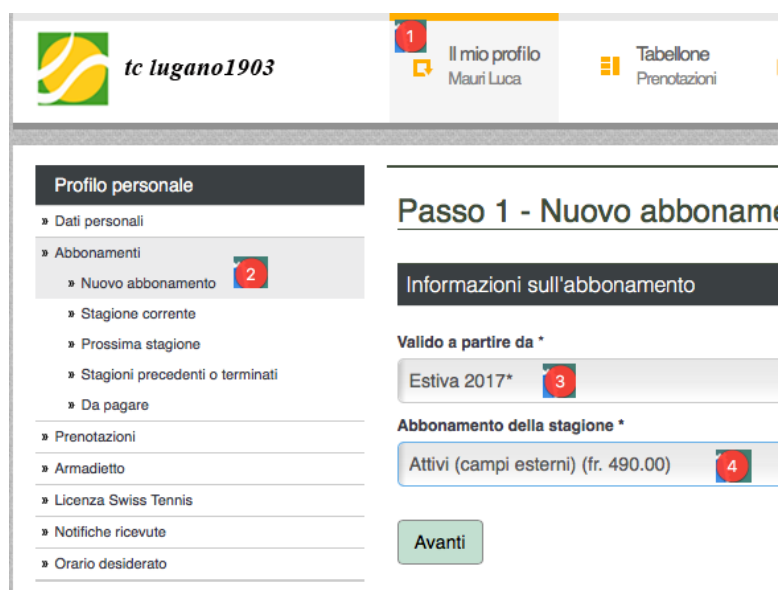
tc lugano1903

1

Il mio profilo
Mauri Luca

Tabellone
Prenotazioni

Profilo personale

» Dati personali
» Abbonamenti
» Nuovo abbonamento 2
» Stagione corrente
» Prossima stagione
» Stagioni precedenti o terminati
» Da pagare
» Prenotazioni
» Armadietto
» Licenza Swiss Tennis
» Notifiche ricevute
» Orario desiderato

Passo 1 - Nuovo abboname

Informazioni sull'abbonamento

Valido a partire da *

Estiva 2017* 3

Abbonamento della stagione *

Attivi (campi esterni) (fr. 490.00) 4

Avanti